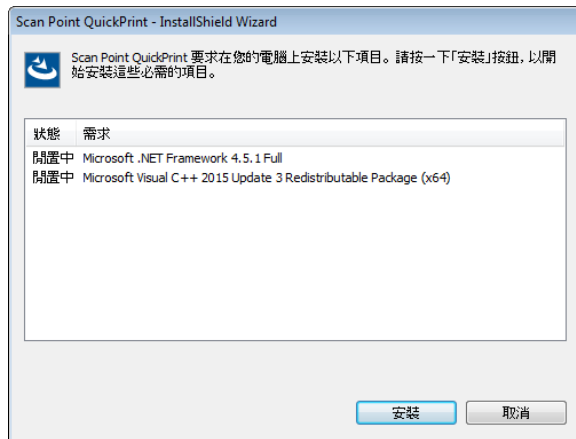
Scan Point QuickPrint - InstallShield Wizard

Scan Point QuickPrint 要求在您的電腦上安裝以下項目。請按一下「安裝」按鈕，以開始安裝這些必需的項目。

| 狀態 | 需求 |
|---|---|
| 閒置中 | Microsoft .NET Framework 4.5.1 Full |
| 閒置中 | Microsoft Visual C++ 2015 Update 3 Redistributable Package (x64) |

安裝
取消